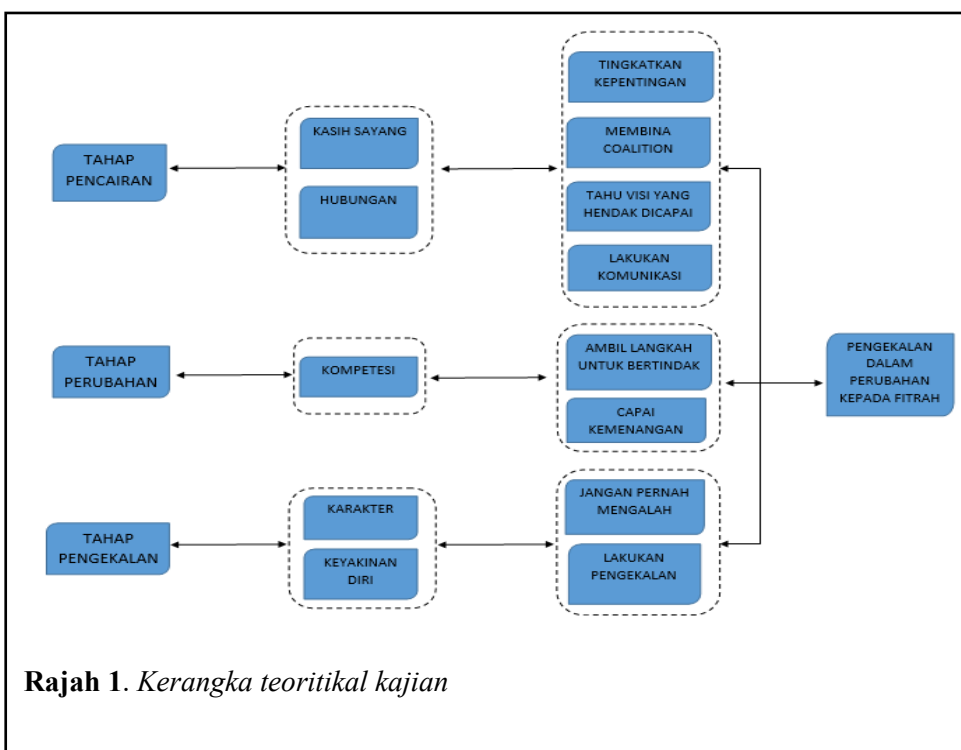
TAHAP PENCAIRAN

KASIH SAYANG

HUBUNGAN

TINGKATKAN KEPENTINGAN

MEMBINA COALITION

TAHU VISI YANG HENDAK DICAPAI

LAKUKAN KOMUNIKASI

TAHAP PERUBAHAN

KOMPETESI

AMBIL LANGKAH UNTUK BERTINDAK

CAPAI KEMENANGAN

PENGEKALAN DALAM PERUBAHAN KEPADA FITRAH

TAHAP PENGEKALAN

KARAKTER

KEYAKINAN DIRI

JANGAN PERNAH MENGALAH

LAKUKAN PENGEKALAN

**Rajah 1**. *Kerangka teoritikal kajian*